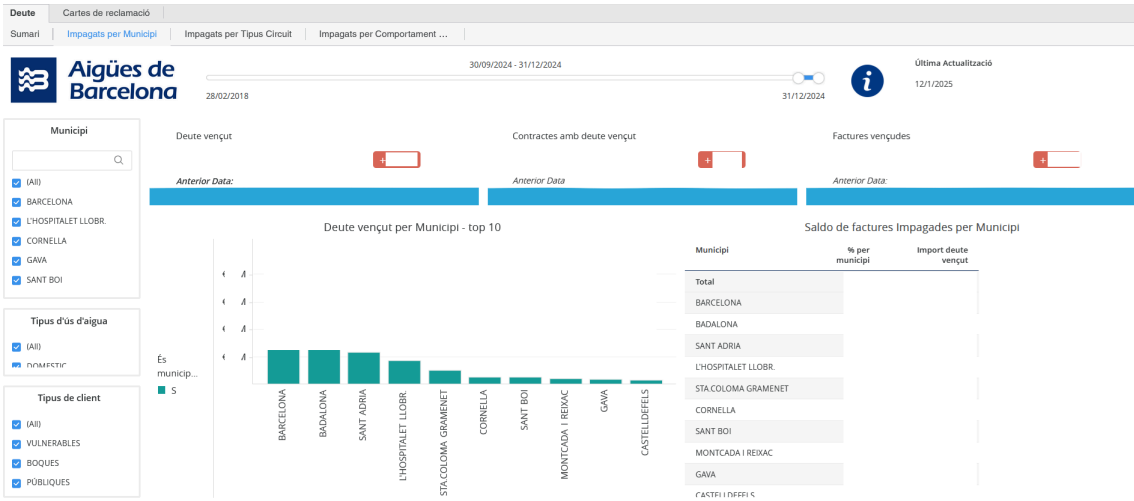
Deute | Cartes de reclamació

Sumari | Impagats per Municipi | Impagats per Tipus Circuit | Impagats per Comportament ...

Aigües de Barcelona

30/09/2024 - 31/12/2024

28/02/2018

31/12/2024

Última Actualització

12/1/2025

Municipi

(All)
BARCELONA
L'HOSPITALET LLOBR.
CORNELLA
GAVA
SANT BOI

Tipus d'ús d'aigua

(All)
DOMESTIC

Tipus de client

(All)
VULNERABLES
BOQUES
PÚBLIQUES

Deute vençut

Anterior Data:

Contractes amb deute vençut

Anterior Data

Factures vençudes

Anterior Data:

Deute vençut per Municipi - top 10

És municip...

S

BARCELONA
BADALONA
SANT ADRIA
L'HOSPITALET LLOBR.
STA.COLOMA GRAMENET
CORNELLA
SANT BOI
MONTCADA I REIXAC
GAVA
CASTELLDEFELS

Saldo de factures Impagades per Municipi

| Municipi | % per municipi | Import deute vençut |
|---|---|---|
| Total | | |
| BARCELONA | | |
| BADALONA | | |
| SANT ADRIA | | |
| L'HOSPITALET LLOBR. | | |
| STA.COLOMA GRAMENET | | |
| CORNELLA | | |
| SANT BOI | | |
| MONTCADA I REIXAC | | |
| GAVA | | |
| CASTELLDEFELS | | |